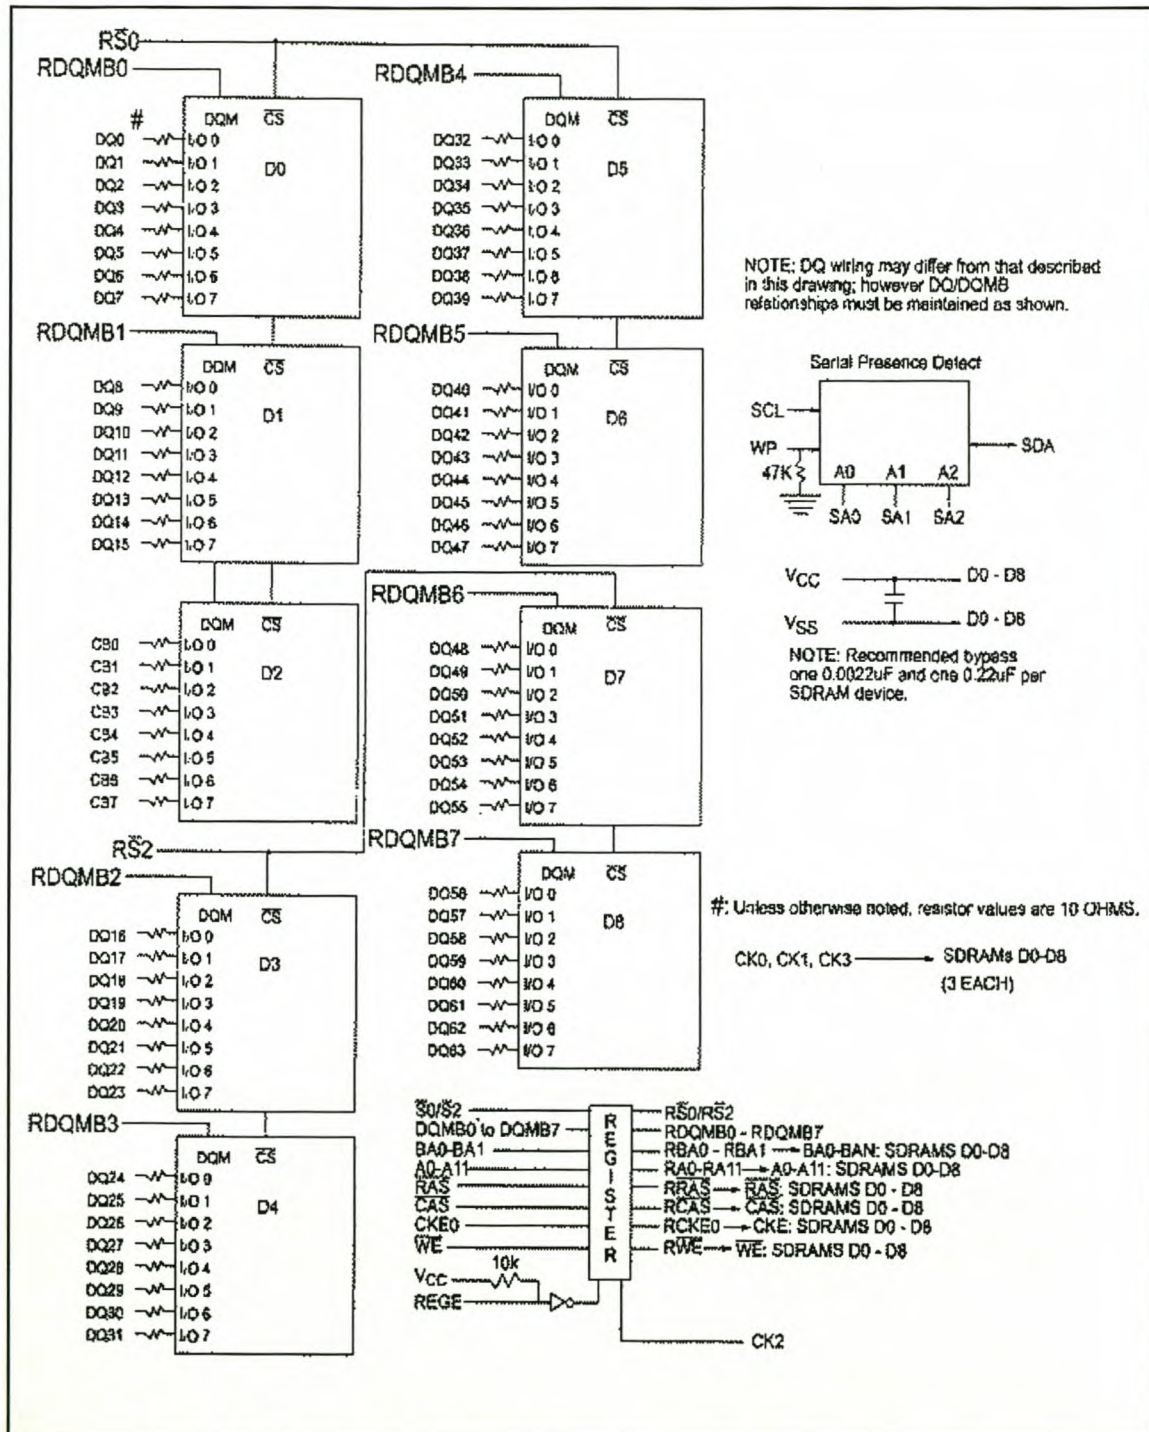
$R\overline{S0}$

RDQMB0

RDQMB4

#

DQM $\overline{CS}$

DQ0 I/O 0
DQ1 I/O 1
DQ2 I/O 2
DQ3 I/O 3
DQ4 I/O 4
DQ5 I/O 5
DQ6 I/O 6
DQ7 I/O 7

D0

DQM $\overline{CS}$

DQ32 I/O 0
DQ33 I/O 1
DQ34 I/O 2
DQ35 I/O 3
DQ36 I/O 4
DQ37 I/O 5
DQ38 I/O 6
DQ39 I/O 7

D5

NOTE: DQ wiring may differ from that described in this drawing; however DQ/DQMB relationships must be maintained as shown.

RDQMB1

DQM $\overline{CS}$

DQ8 I/O 0
DQ9 I/O 1
DQ10 I/O 2
DQ11 I/O 3
DQ12 I/O 4
DQ13 I/O 5
DQ14 I/O 6
DQ15 I/O 7

D1

RDQMB5

DQM $\overline{CS}$

DQ40 I/O 0
DQ41 I/O 1
DQ42 I/O 2
DQ43 I/O 3
DQ44 I/O 4
DQ45 I/O 5
DQ46 I/O 6
DQ47 I/O 7

D6

Serial Presence Detect

SCL

WP

47K

A0 A1 A2

SA0 SA1 SA2

SDA

$V_{CC}$ D0 - D8

$V_{SS}$ D0 - D8

NOTE: Recommended bypass one 0.0022uF and one 0.22uF per SDRAM device.

DQM $\overline{CS}$

CB0 I/O 0
CB1 I/O 1
CB2 I/O 2
CB3 I/O 3
CB4 I/O 4
CB5 I/O 5
CB6 I/O 6
CB7 I/O 7

D2

RDQMB6

DQM $\overline{CS}$

DQ48 I/O 0
DQ49 I/O 1
DQ50 I/O 2
DQ51 I/O 3
DQ52 I/O 4
DQ53 I/O 5
DQ54 I/O 6
DQ55 I/O 7

D7

$R\overline{S2}$

RDQMB7

RDQMB2

DQM $\overline{CS}$

DQ16 I/O 0
DQ17 I/O 1
DQ18 I/O 2
DQ19 I/O 3
DQ20 I/O 4
DQ21 I/O 5
DQ22 I/O 6
DQ23 I/O 7

D3

DQM $\overline{CS}$

DQ56 I/O 0
DQ57 I/O 1
DQ58 I/O 2
DQ59 I/O 3
DQ60 I/O 4
DQ61 I/O 5
DQ62 I/O 6
DQ63 I/O 7

D8

#: Unless otherwise noted, resistor values are 10 OHMS.

CK0, CK1, CK3 → SDRAMs D0-D8 (3 EACH)

RDQMB3

DQM $\overline{CS}$

DQ24 I/O 0
DQ25 I/O 1
DQ26 I/O 2
DQ27 I/O 3
DQ28 I/O 4
DQ29 I/O 5
DQ30 I/O 6
DQ31 I/O 7

D4

$\overline{S0}/\overline{S2}$
DQMB0 to DQMB7
BA0-BA1
A0-A11
$\overline{RAS}$
$\overline{CAS}$
CKE0
$\overline{WE}$
Vcc
10k
REGE

REGISTER

$R\overline{S0}/R\overline{S2}$
RDQMB0 - RDQMB7
RBA0 - RBA1 → BA0-BAN: SDRAMS D0-D8
RA0-RA11 → A0-A11: SDRAMS D0-D8
$R\overline{RAS}$ → $\overline{RAS}$: SDRAMS D0 - D8
$R\overline{CAS}$ → $\overline{CAS}$: SDRAMS D0 - D8
RCKE0 → CKE: SDRAMS D0 - D8
$R\overline{WE}$ → $\overline{WE}$: SDRAMS D0 - D8

CK2